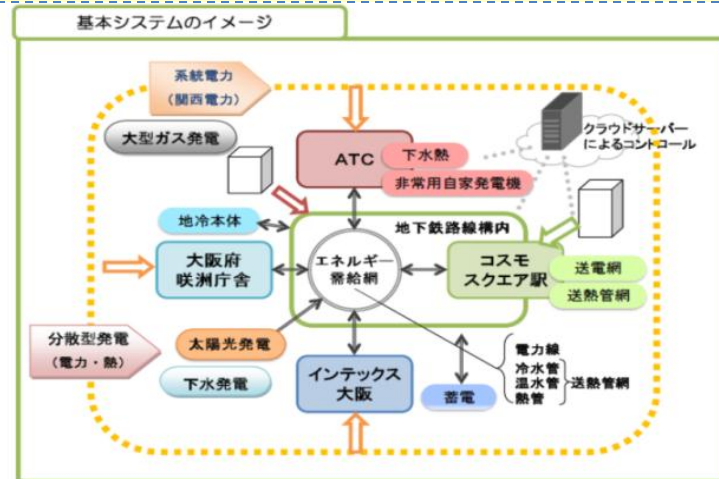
基本システムのイメージ

系統電力（関西電力）

大型ガス発電

ATC

下水熱

非常用自家発電機

クラウドサーバーによるコントロール

地冷本体

地下鉄路線構内

大阪府咲洲庁舎

エネルギー需給網

コスモスクエア駅

送電網

送熱管網

分散型発電（電力・熱）

太陽光発電

下水発電

インテックス大阪

蓄電

電力線

冷水管

温水管

熱管

送熱管網